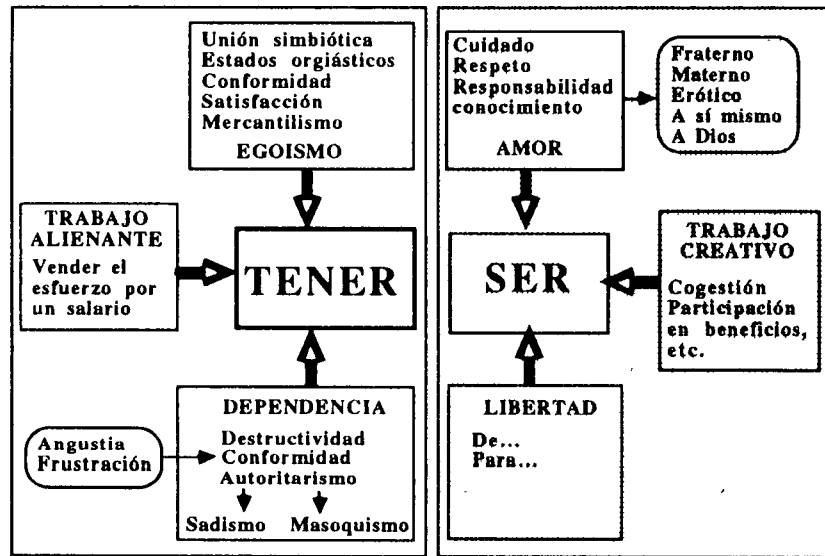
Unión simbiótica
Estados orgiásticos
Conformidad
Satisfacción
Mercantilismo

EGOISMO

TRABAJO ALIENANTE

Vender el esfuerzo por un salario

TENER

DEPENDENCIA

Angustia
Frustración

Destructividad
Conformidad
Autoritarismo

Sadismo Masoquismo

Cuidado
Respeto
Responsabilidad
conocimiento

AMOR

Fraterno
Materno
Erótico
A sí mismo
A Dios

SER

TRABAJO CREATIVO

Cogestión
Participación en beneficios, etc.

LIBERTAD

De...
Para...